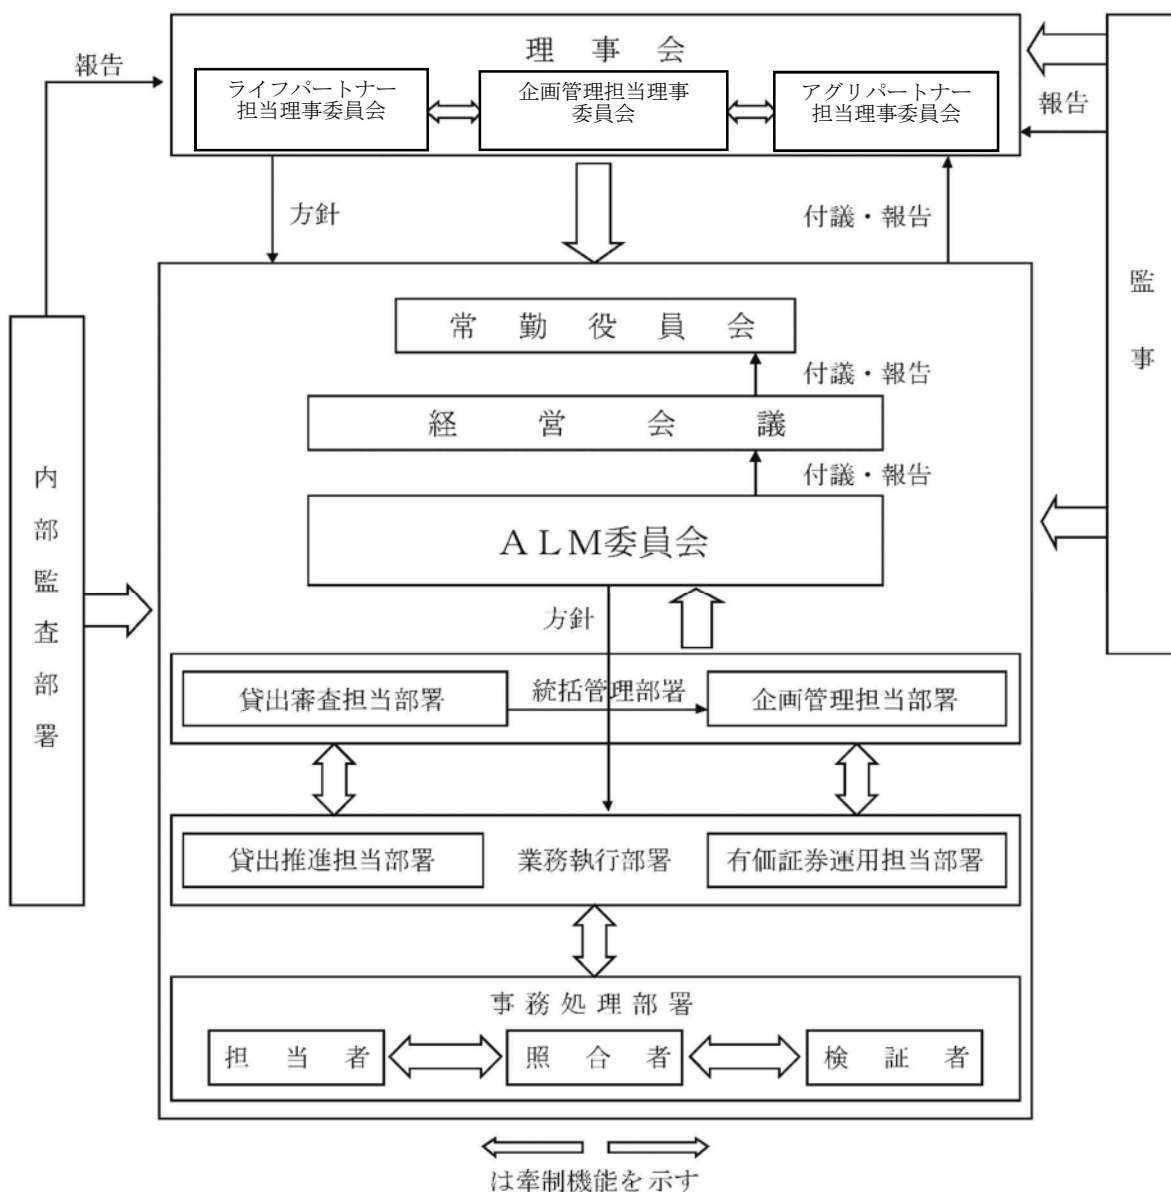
報告

理　事　会

ライフパートナー担当理事委員会

企画管理担当理事委員会

アグリパートナー担当理事委員会

報告

方針

付議・報告

監

事

常　勤　役　員　会

付議・報告

経　　営　　会　　議

付議・報告

内

部

監

査

部

署

ALM委員会

方針

貸出審査担当部署

統括管理部署

企画管理担当部署

貸出推進担当部署

業務執行部署

有価証券運用担当部署

事務処理部署

担　当　者

照　合　者

検　証　者

は牽制機能を示す